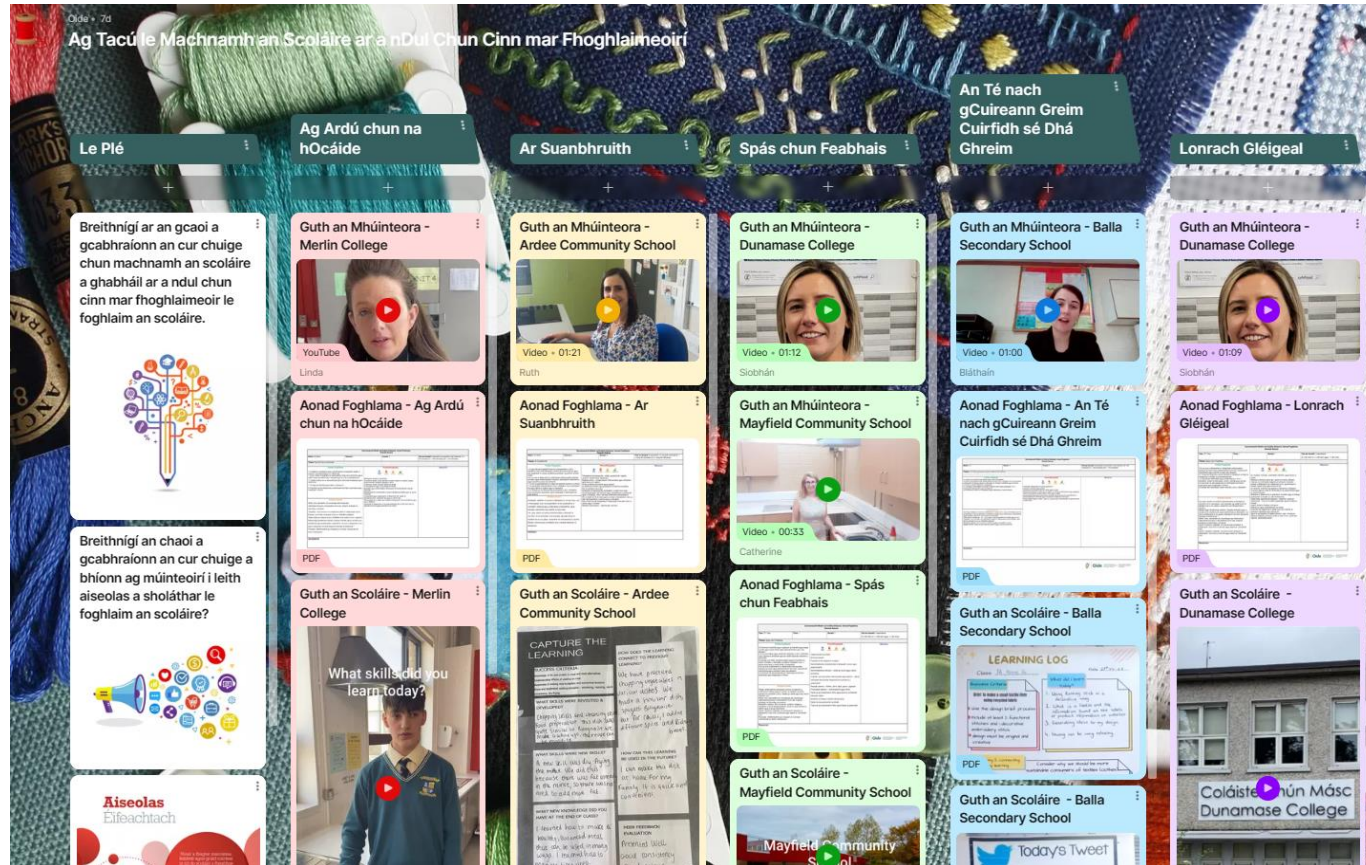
Oide • 7d
Ag Tacú le Machnamh an Scoláire ar a nDul Chun Cinn mar Fhoghlaimeoirí

Le Plé

Breithnígí ar an gcaoi a gcabhraíonn an cur chuige chun machnamh an scoláire a ghabháil ar a ndul chun cinn mar fhoghlaimeoir le foghlaim an scoláire.

Breithnígí an chaoi a gcabhraíonn an cur chuige a bhíonn ag múinteoirí i leith aiseolas a sholáthar le foghlaim an scoláire?

Aiseolas
Eifeachtach

Ag Ardú chun na hOcáide

Guth an Mhúinteora - Merlin College
YouTube
Linda

Aonad Foghlama - Ag Ardú chun na hOcáide
PDF

Guth an Scoláire - Merlin College
What skills did you learn today?

Ar Suanbhruith

Guth an Mhúinteora - Ardee Community School
Video • 01:21
Ruth

Aonad Foghlama - Ar Suanbhruith
PDF

Guth an Scoláire - Ardee Community School
CAPTURE THE LEARNING

Spás chun Feabhais

Guth an Mhúinteora - Dunamase College
Video • 01:12
Siobhán

Guth an Mhúinteora - Mayfield Community School
Video • 00:33
Catherine

Aonad Foghlama - Spás chun Feabhais
PDF

Guth an Scoláire - Mayfield Community School
Mayfield Community School

An Té nach gCuireann Greim Cuirfidh sé Dhá Ghreim

Guth an Mhúinteora - Balla Secondary School
Video • 01:00
Bláthain

Aonad Foghlama - An Té nach gCuireann Greim Cuirfidh sé Dhá Ghreim
PDF

Guth an Scoláire - Balla Secondary School
LEARNING LOG
PDF

Guth an Scoláire - Balla Secondary School
Today's Tweet

Lonrach Gléigeal

Guth an Mhúinteora - Dunamase College
Video • 01:09
Siobhán

Aonad Foghlama - Lonrach Gléigeal
PDF

Guth an Scoláire - Dunamase College
Coláiste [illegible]hún Másc
Dunamase College